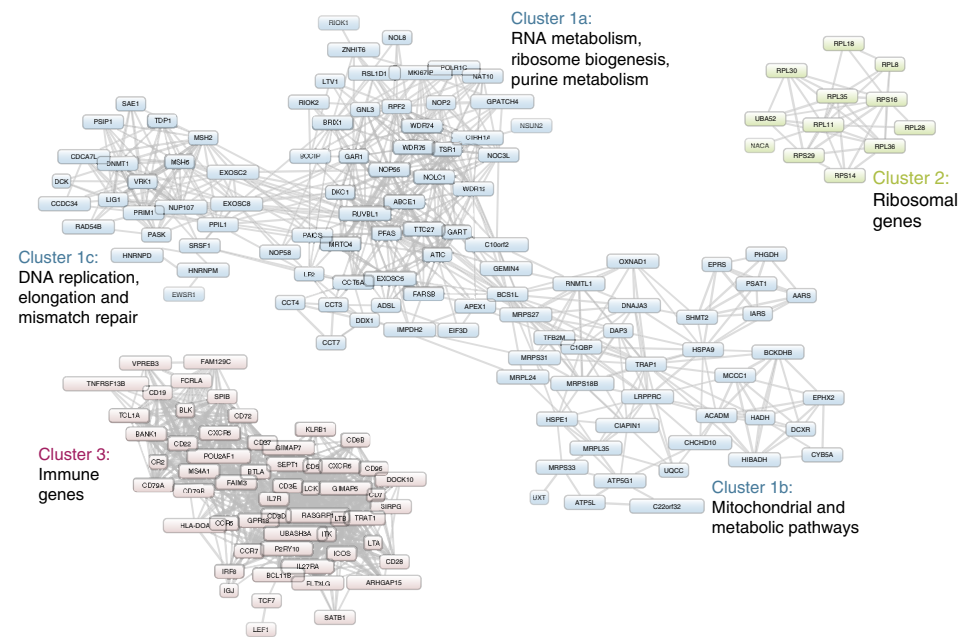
Cluster 1a:
RNA metabolism,
ribosome biogenesis,
purine metabolism

Cluster 2:
Ribosomal
genes

Cluster 1c:
DNA replication,
elongation and
mismatch repair

Cluster 3:
Immune
genes

Cluster 1b:
Mitochondrial and
metabolic pathways

RIOK1
NOL8
ZNHIT6
RSL1D1
MKI67IP
POLR1C
NAT10
LTV1
RIOK2
GNL3
RPF2
NOP2
GPATCH4
BRIX1
WDR74
UTP14A
NSUN2
WDR75
TSR1
NOC3L
GAR1
NOP56
NOLC1
WDR12
DKC1
ABCE1
RUVBL1
PFAS
TTC27
GART
PAICS
MRTO4
C10orf2
NOP58
ATIC
GEMIN4
LR2
CCT6A
EXOSC6
CCT4
CCT3
ADSL
FARSB
APEX1
DDX1
IMPDH2
EIF3D
CCT7
SAE1
PSIP1
TDP1
MSH2
CDCA7L
DNMT1
MSH6
EXOSC2
DCK
VRK1
LIG1
CCDC34
PRIM1
NUP107
EXOSC8
RAD54B
PASK
PPIL1
SRSF1
HNRNPD
HNRNPM
EWSR1
RPL18
RPL30
RPL8
RPL35
RPS16
UBA52
RPL11
RPL28
NACA
RPS29
RPL36
RPS14
OXNAD1
EPRS
PHGDH
RNMTL1
PSAT1
AARS
BCS1L
MRPS27
DNAJA3
SHMT2
IARS
TFB2M
DAP3
C1QBP
HSPA9
BCKDHB
MRPS31
TRAP1
MCCC1
MRPL24
MRPS18B
LRPPRC
EPHX2
ACADM
HADH
DCXR
HSPE1
CIAPIN1
CHCHD10
HIBADH
CYB5A
MRPL35
MRPS33
UQCC
ATP5G1
UXT
ATP5L
C22orf32
VPREB3
FAM129C
TNFRSF13B
CD19
FCRLA
SPIB
BLK
TCL1A
CD72
BANK1
CXCR5
CD22
CD37
GIMAP7
KLRB1
CD6
CR2
POU2AF1
SEPT1
CD5
CXCR6
CD96
MS4A1
BTLA
FAIM3
CD3E
LCK
GIMAP5
DOCK10
CD79A
CD79B
CD7
IL7R
CD3D
RASGRP1
SIRPG
HLA-DOA
CCR6
GPR18
LTB
TRAT1
UBASH3A
ITK
CCR7
P2RY10
ICOS
LTA
IL27RA
CD28
IRF8
BCL11B
FLT3LG
ARHGAP15
IGJ
TCF7
SATB1
LEF1